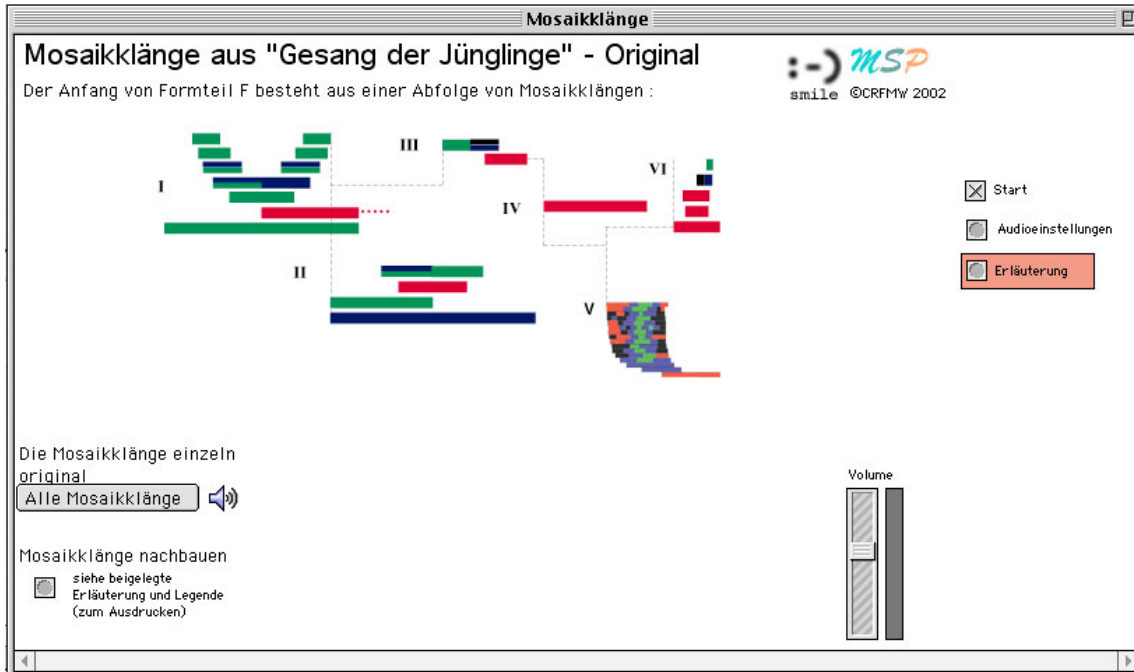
Mosaikklänge

Mosaikklänge aus "Gesang der Jünglinge" - Original

Der Anfang von Formteil F besteht aus einer Abfolge von Mosaikklängen :

:-) MSP
smile ©CRFMW 2002

I
II
III
IV
V
VI

Start

Audioeinstellungen

Erläuterung

Die Mosaikklänge einzeln original

Alle Mosaikklänge

Mosaikklänge nachbauen

siehe beigelegte Erläuterung und Legende (zum Ausdrucken)

Volume